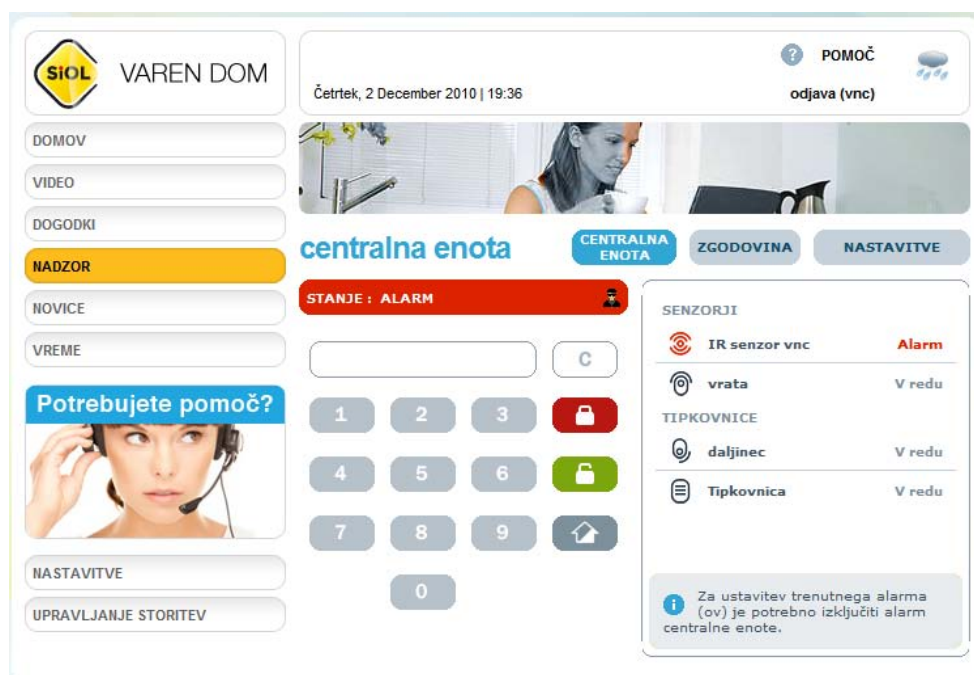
SiOL VAREN DOM

Četrtek, 2 December 2010 | 19:36

POMOČ

odjava (vnc)

DOMOV

VIDEO

DOGODKI

NADZOR

NOVICE

VREME

Potrebujete pomoč?

NASTAVITVE

UPRAVLJANJE STORITEV

centralna enota

CENTRALNA ENOTA

ZGODOVINA

NASTAVITVE

STANJE : ALARM

C

1 2 3

4 5 6

7 8 9

0

SENZORJI

IR senzor vnc Alarm

vrata V redu

TIPKOVNICE

daljinec V redu

Tipkovnica V redu

Za ustavitev trenutnega alarma (ov) je potrebno izključiti alarm centralne enote.